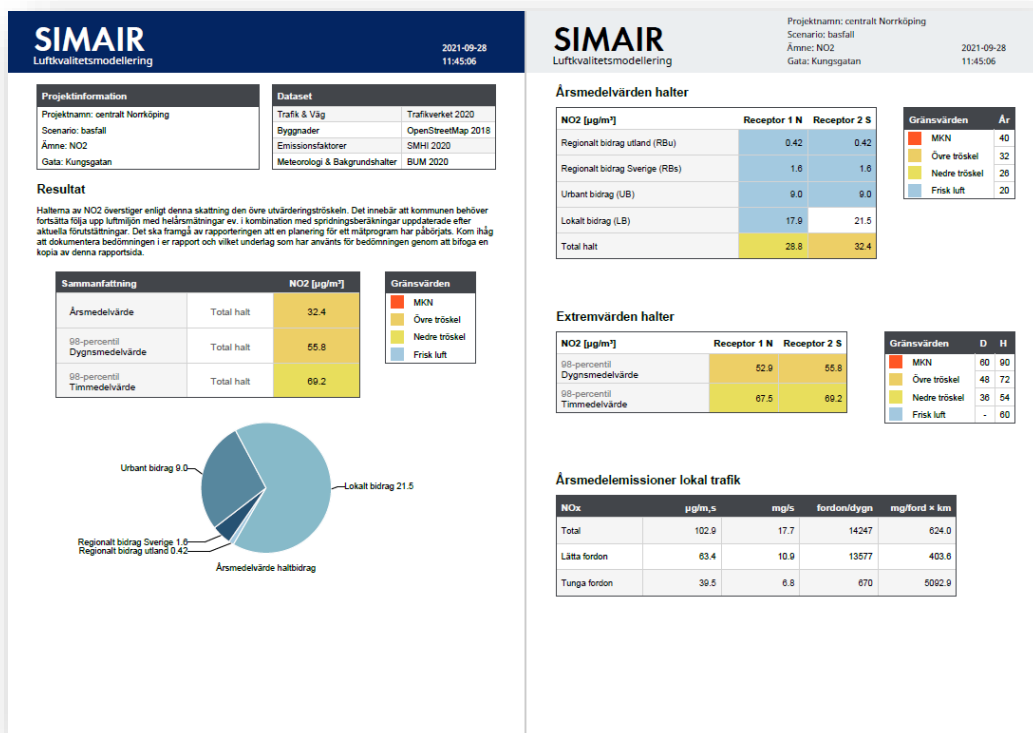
SIMAIR
Luftkvalitetsmodellering

2021-09-28
11:45:06

| Projektinformation |
|---|
| Projektnamn: centralt Norrköping |
| Scenario: basfall |
| Ämne: NO2 |
| Gata: Kungsgatan |

| Dataset | |
|---|---|
| Trafik & Väg | Trafikverket 2020 |
| Byggnader | OpenStreetMap 2018 |
| Emissionsfaktorer | SMHI 2020 |
| Meteorologi & Bakgrundshalter | BUM 2020 |

Resultat

Halterna av NO2 överstiger enligt denna skattning den övre utvärderingströskeln. Det innebär att kommunen behöver fortsätta följa upp luftmiljön med helårsmätningar ev. i kombination med spridningsberäkningar uppdaterade efter aktuella förutsättningar. Det ska framgå av rapporteringen att en planering för ett mätprogram har påbörjats. Kom ihåg att dokumentera bedömningen i er rapport och vilket underlag som har använts för bedömningen genom att bifoga en kopia av denna rapportsida.

| Sammanfattning | | NO2 [µg/m³] |
|---|---|---|
| Årsmedelvärde | Total halt | 32.4 |
| 98-percentil Dygnsmedelvärde | Total halt | 55.8 |
| 98-percentil Timmedelvärde | Total halt | 69.2 |

| Gränsvärden |
|---|
| MKN |
| Övre tröskel |
| Nedre tröskel |
| Frisk luft |

Urbant bidrag 9.0
Lokalt bidrag 21.5
Regionalt bidrag Sverige 1.6
Regionalt bidrag utland 0.42
Årsmedelvärde haltbidrag

SIMAIR
Luftkvalitetsmodellering

Projektnamn: centralt Norrköping
Scenario: basfall
Ämne: NO2
Gata: Kungsgatan

2021-09-28
11:45:06

Årsmedelvärden halter

| NO2 [µg/m³] | Receptor 1 N | Receptor 2 S |
|---|---|---|
| Regionalt bidrag utland (RBu) | 0.42 | 0.42 |
| Regionalt bidrag Sverige (RBs) | 1.6 | 1.6 |
| Urbant bidrag (UB) | 9.0 | 9.0 |
| Lokalt bidrag (LB) | 17.9 | 21.5 |
| Total halt | 28.8 | 32.4 |

| Gränsvärden | År |
|---|---|
| MKN | 40 |
| Övre tröskel | 32 |
| Nedre tröskel | 26 |
| Frisk luft | 20 |

Extremvärden halter

| NO2 [µg/m³] | Receptor 1 N | Receptor 2 S |
|---|---|---|
| 98-percentil Dygnsmedelvärde | 52.9 | 55.8 |
| 98-percentil Timmedelvärde | 67.5 | 69.2 |

| Gränsvärden | D | H |
|---|---|---|
| MKN | 60 | 90 |
| Övre tröskel | 48 | 72 |
| Nedre tröskel | 36 | 54 |
| Frisk luft | - | 60 |

Årsmedelemissioner lokal trafik

| NOx | µg/m,s | mg/s | fordon/dygn | mg/ford × km |
|---|---|---|---|---|
| Total | 102.9 | 17.7 | 14247 | 624.0 |
| Lätta fordon | 63.4 | 10.9 | 13577 | 403.6 |
| Tunga fordon | 39.5 | 6.8 | 670 | 5092.9 |